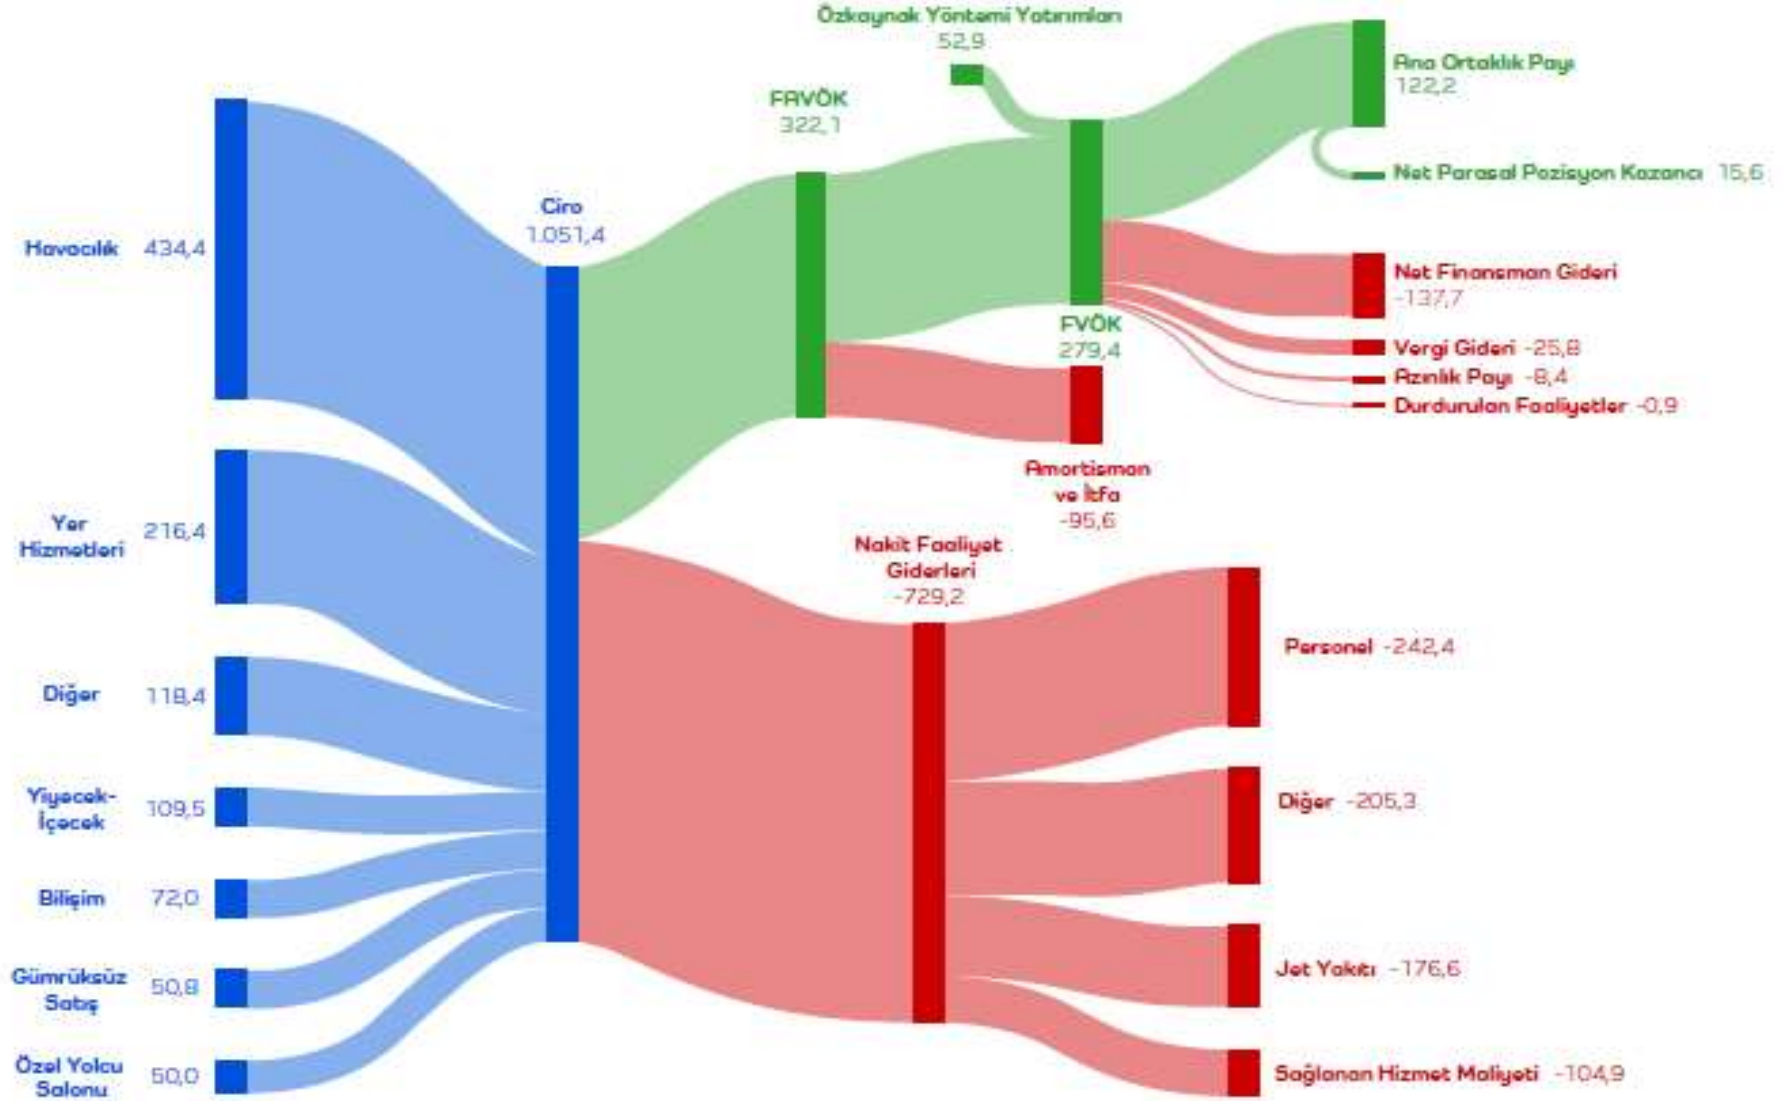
Özkaynak Yöntemi Yatırımları
52,9

Ana Ortaklık Payı
122,2

FAVÖK
322,1

Net Parasal Pozisyon Kazancı 15,6

Havacılık 434,4

Ciro
1.051,4

Net Finansman Gideri
-137,7

FVÖK
279,4

Vergi Gideri -25,8

Azınlık Payı -8,4

Durdurulan Faaliyetler -0,9

Amortisman ve İtfa
-95,6

Yer Hizmetleri 216,4

Nakit Faaliyet Giderleri
-729,2

Personel -242,4

Diğer 118,4

Yiyecek-İçecek 109,5

Diğer -205,3

Bilişim 72,0

Gümrüksüz Satış 50,8

Jet Yakıtı -176,6

Özel Yolcu Salonu 50,0

Sağlanan Hizmet Maliyeti -104,9